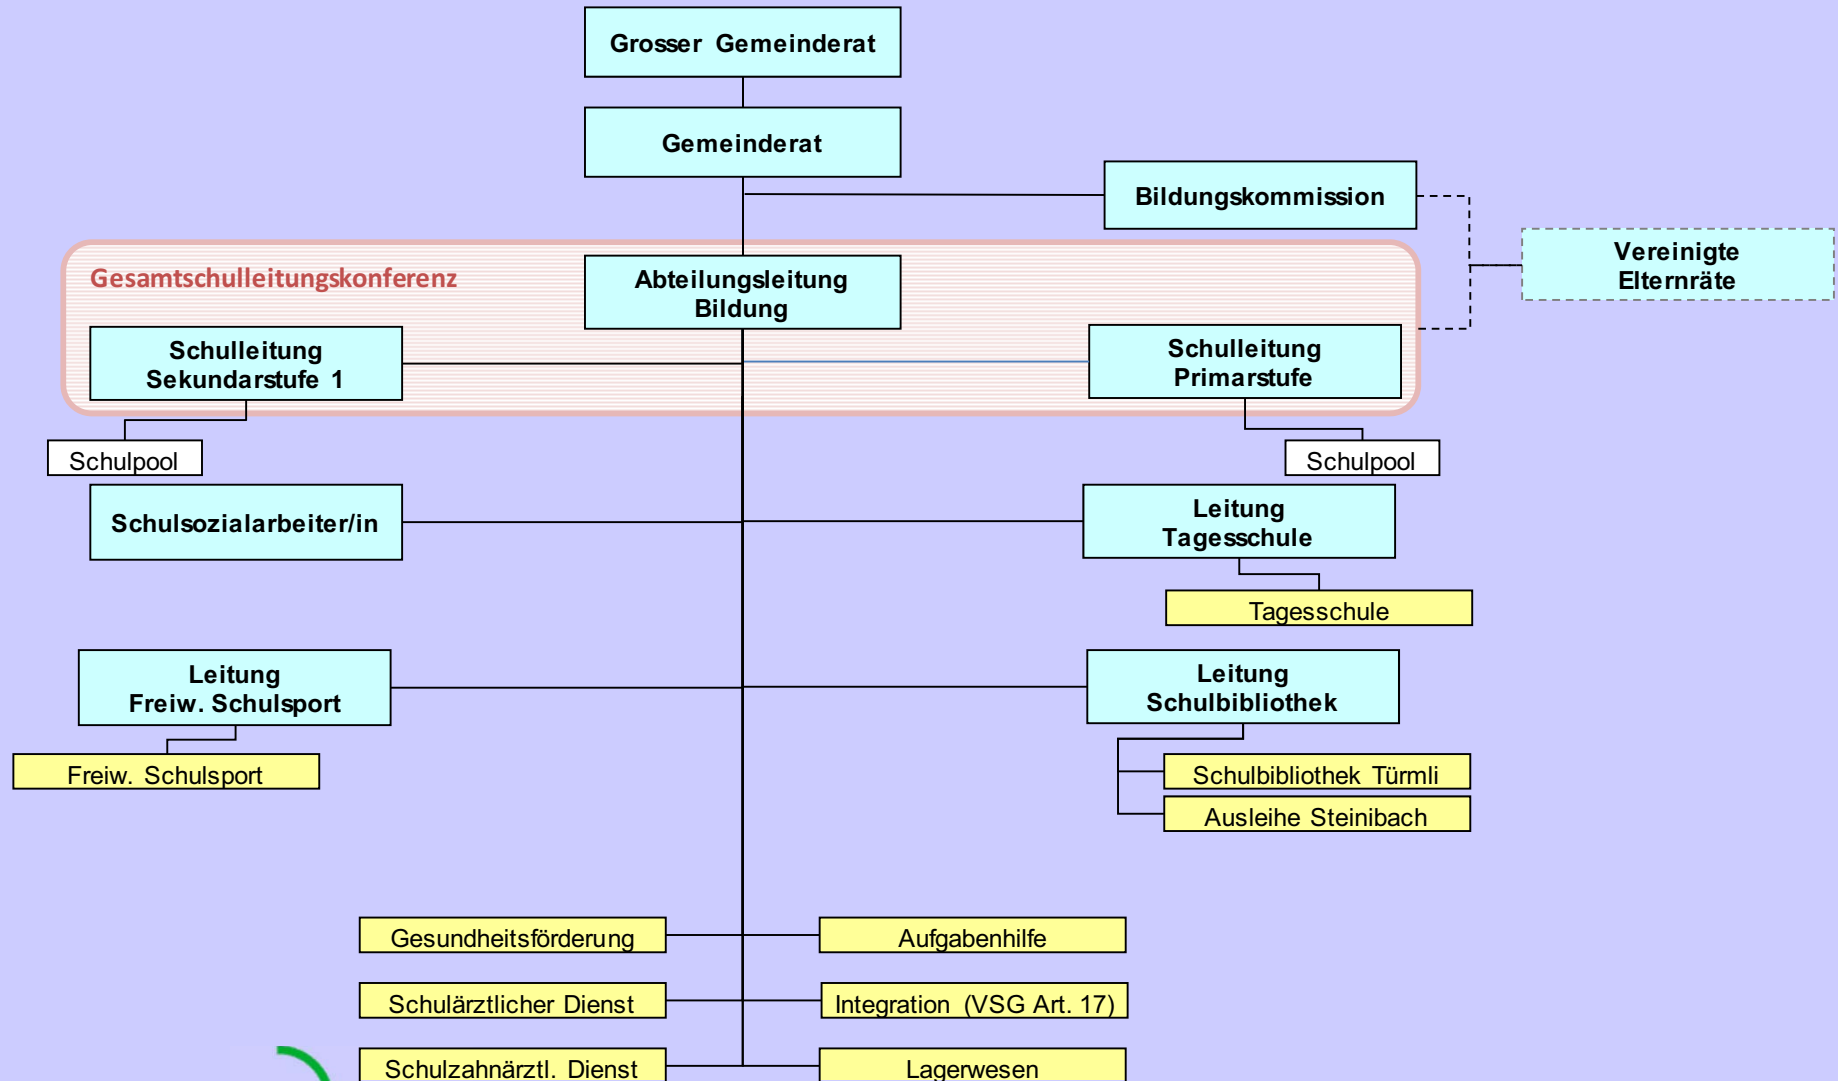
Grosser Gemeinderat

Gemeinderat

Bildungskommission

Vereinigte Elternräte

Gesamtschulleitungskonferenz

Abteilungsleitung Bildung

Schulleitung Sekundarstufe 1

Schulleitung Primarstufe

Schulpool

Schulpool

Schulsozialarbeiter/in

Leitung Tagesschule

Tagesschule

Leitung Freiw. Schulsport

Leitung Schulbibliothek

Freiw. Schulsport

Schulbibliothek Türmli

Ausleihe Steinibach

Gesundheitsförderung

Aufgabenhilfe

Schulärztlicher Dienst

Integration (VSG Art. 17)

Schulzahnärztl. Dienst

Lagerwesen